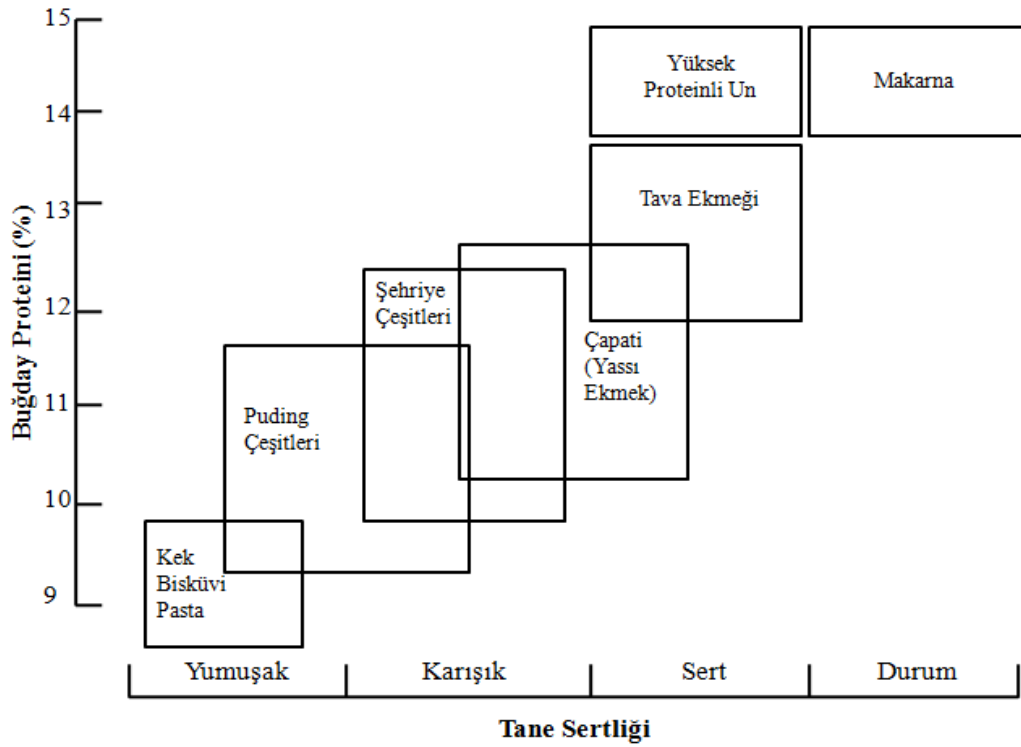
Buğday Proteini (%)

15
14
13
12
11
10
9

Yüksek Proteinli Un

Makarna

Tava Ekmeği

Şehriye Çeşitleri

Çapati (Yassı Ekmek)

Puding Çeşitleri

Kek Bisküvi Pasta

Yumuşak | Karışık | Sert | Durum

Tane Sertliği